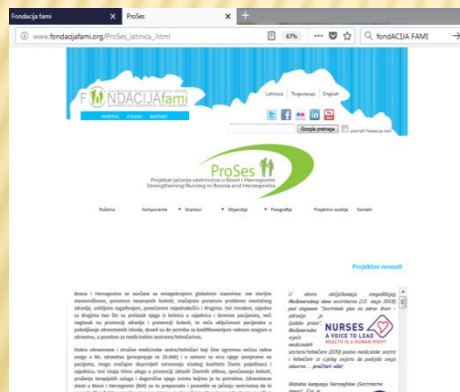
Fondacija fami
ProSes
www.fondacijafami.org/ProSes_latinica_.html
67%
fondACIJA FAMI

F NDACIJAfami
Latinica Ћирилица English
Google pretraga
pretraži Fondacija fami

ProSes
Projekat jačanja sestrinstva u Bosni i Hercegovini
Strengthening Nursing in Bosnia and Herzegovina

Početna
Komponente
Grantovi
Skijarnija
Fotografije
Projektna uslišta
Kontakt

Projektne novosti

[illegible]

NURSES
A VOICE TO LEAD
HEALTH IS A HUMAN RIGHT

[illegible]